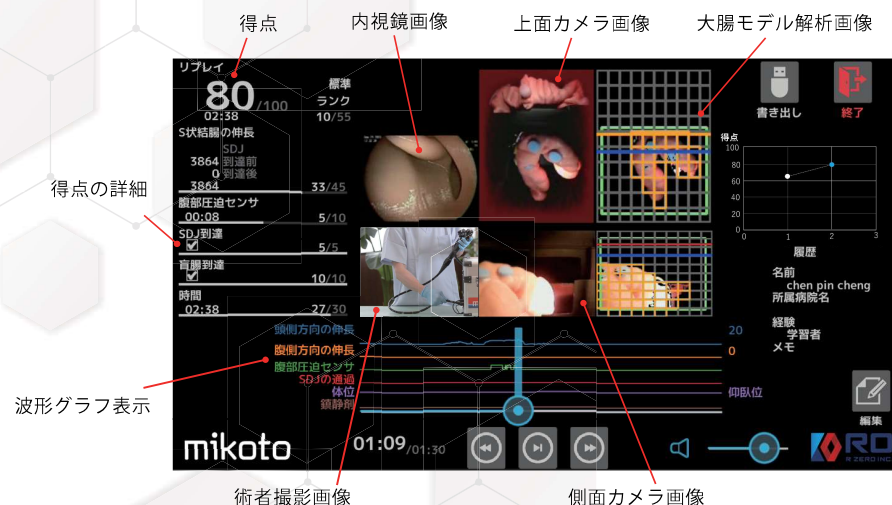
得点

内視鏡画像

上面カメラ画像

大腸モデル解析画像

リプレイ

80/100

標準
ランク

02:38

10/55

S状結腸の伸長

SDJ
3864 到達前
0 到達後

3864

33/45

腹部圧迫センサ

00:08

5/10

SDJ到達

5/5

盲腸到達

10/10

時間

02:38

27/30

書き出し

終了

得点

100
80
60
40
20
0

0 1 2 3

履歴

名前
chen pin cheng
所属病院名

経験
学習者
メモ

得点の詳細

頭側方向の伸長

腹側方向の伸長

腹部圧迫センサ

SDJの通過

体位

鎮静剤

20

0

仰臥位

編集

波形グラフ表示

mikoto

01:09/01:30

ZERO INC.

術者撮影画像

側面カメラ画像